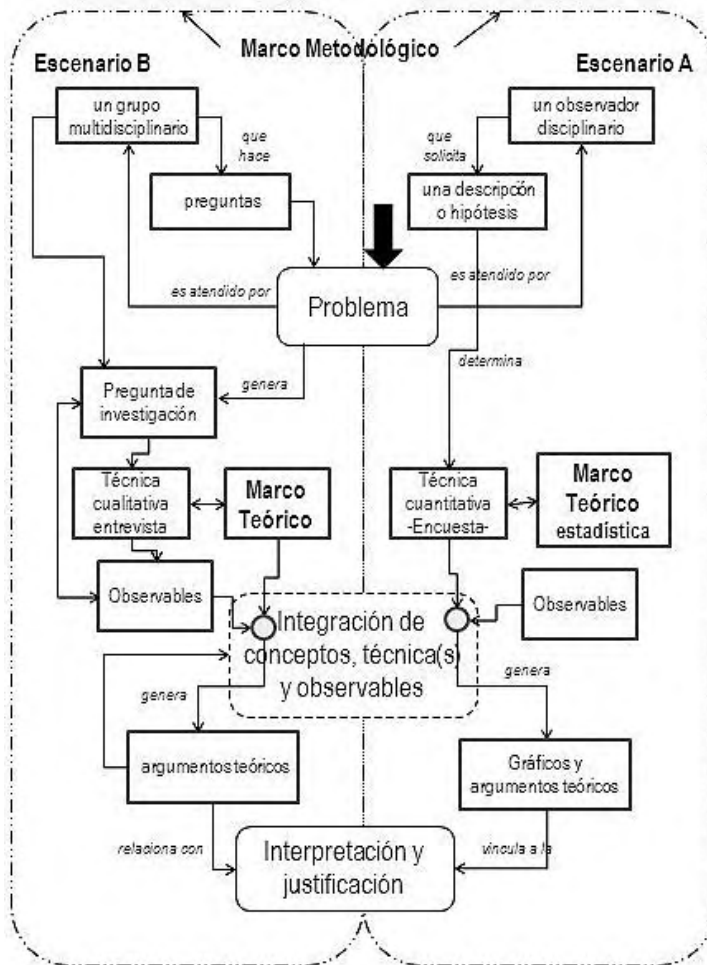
Marco Metodológico

Escenario B

Escenario A

un grupo multidisciplinario

que hace

preguntas

un observador disciplinario

que solicita

una descripcón o hipótesis

es atendido por

Problema

es atendido por

determina

genera

Pregunta de investigación

Técnica cualitativa entrevista

Marco Teórico

Técnica cuantitativa -Encuesta-

Marco Teórico estadística

Observables

Integración de conceptos, técnica(s) y observables

Observables

genera

genera

argumentos teóricos

Gráficos y argumentos teóricos

relaciona con

Interpretación y justificación

vincula a la